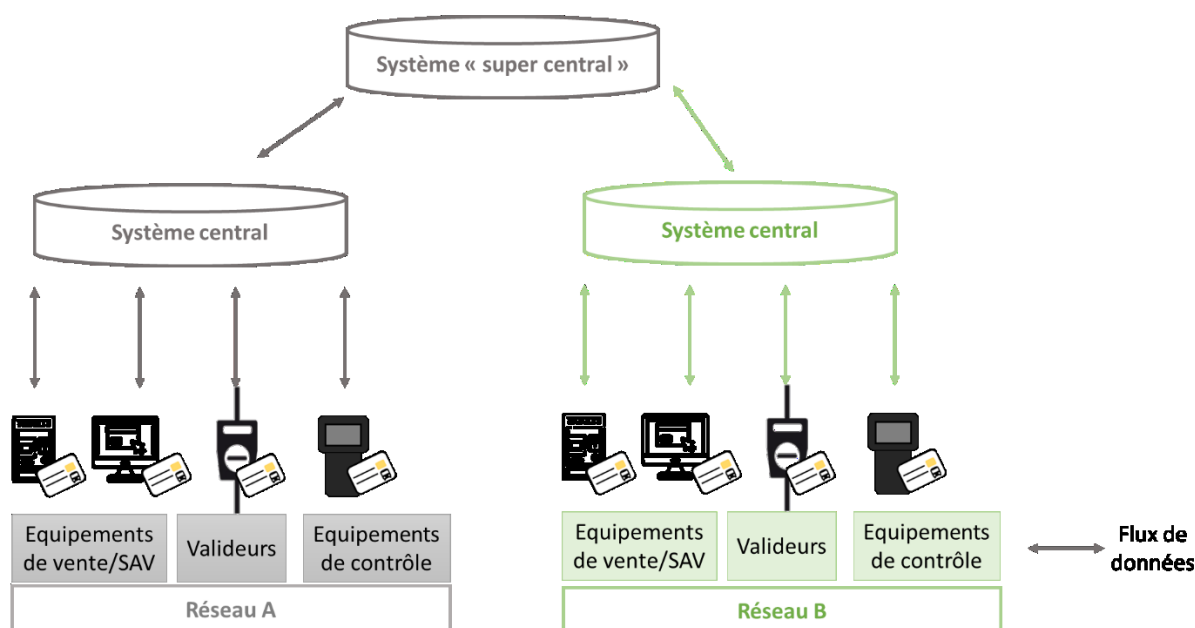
Système « super central »

Système central

Système central

Equipements de vente/SAV

Valideurs

Equipements de contrôle

Réseau A

Equipements de vente/SAV

Valideurs

Equipements de contrôle

Réseau B

Flux de données